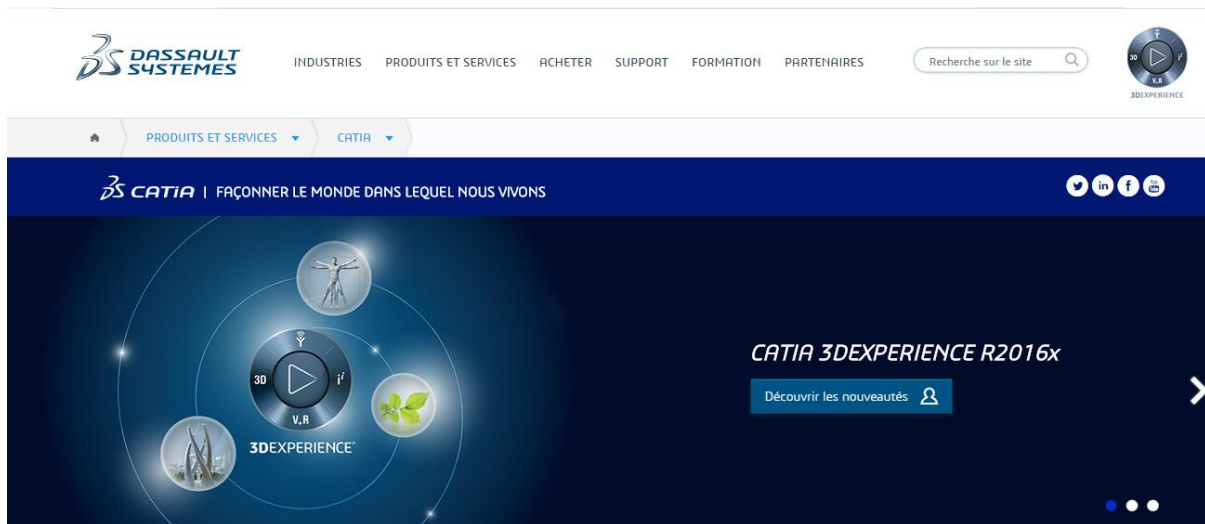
DASSAULT SYSTEMES

INDUSTRIES PRODUITS ET SERVICES ACHETER SUPPORT FORMATION PARTENAIRES

Recherche sur le site

3D $i^2$ V.R 3DEXPERIENCE

PRODUITS ET SERVICES CATIA

CATIA | FAÇONNER LE MONDE DANS LEQUEL NOUS VIVONS

3D $i^2$ V.R 3DEXPERIENCE

CATIA 3DEXPERIENCE R2016x

Découvrir les nouveautés